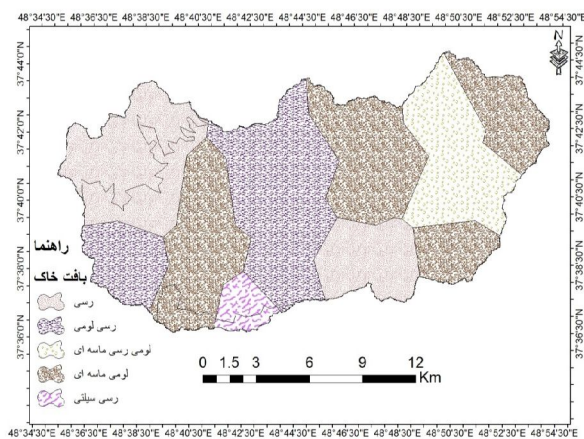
48°34'30"E 48°36'30"E 48°38'30"E 48°40'30"E 48°42'30"E 48°44'30"E 48°46'30"E 48°48'30"E 48°50'30"E 48°52'30"E 48°54'30"E

N

37°44'0"N
37°42'0"N
37°40'0"N
37°38'0"N
37°36'0"N

37°42'30"N
37°40'30"N
37°38'30"N
37°36'30"N

راهنما
بافت خاک
رسی
رسی لومی
لومی رسی ماسه ای
لومی ماسه ای
رسی سیلتی

0 1.5 3 6 9 12 Km

48°34'30"E 48°36'30"E 48°38'30"E 48°40'30"E 48°42'30"E 48°44'30"E 48°46'30"E 48°48'30"E 48°50'30"E 48°52'30"E 48°54'30"E